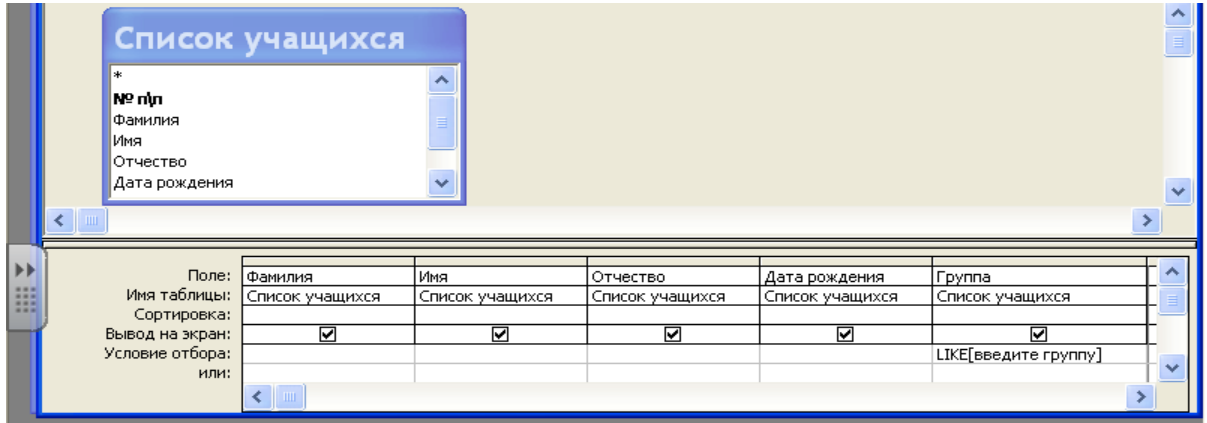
Список учащихся

*
№ п\п
Фамилия
Имя
Отчество
Дата рождения

| | | | | | |
|---|---|---|---|---|---|
| Поле: | Фамилия | Имя | Отчество | Дата рождения | Группа |
| Имя таблицы: | Список учащихся | Список учащихся | Список учащихся | Список учащихся | Список учащихся |
| Сортировка: | | | | | |
| Вывод на экран: | ☑ | ☑ | ☑ | ☑ | ☑ |
| Условие отбора: | | | | | LIKE[введите группу] |
| или: | | | | | |